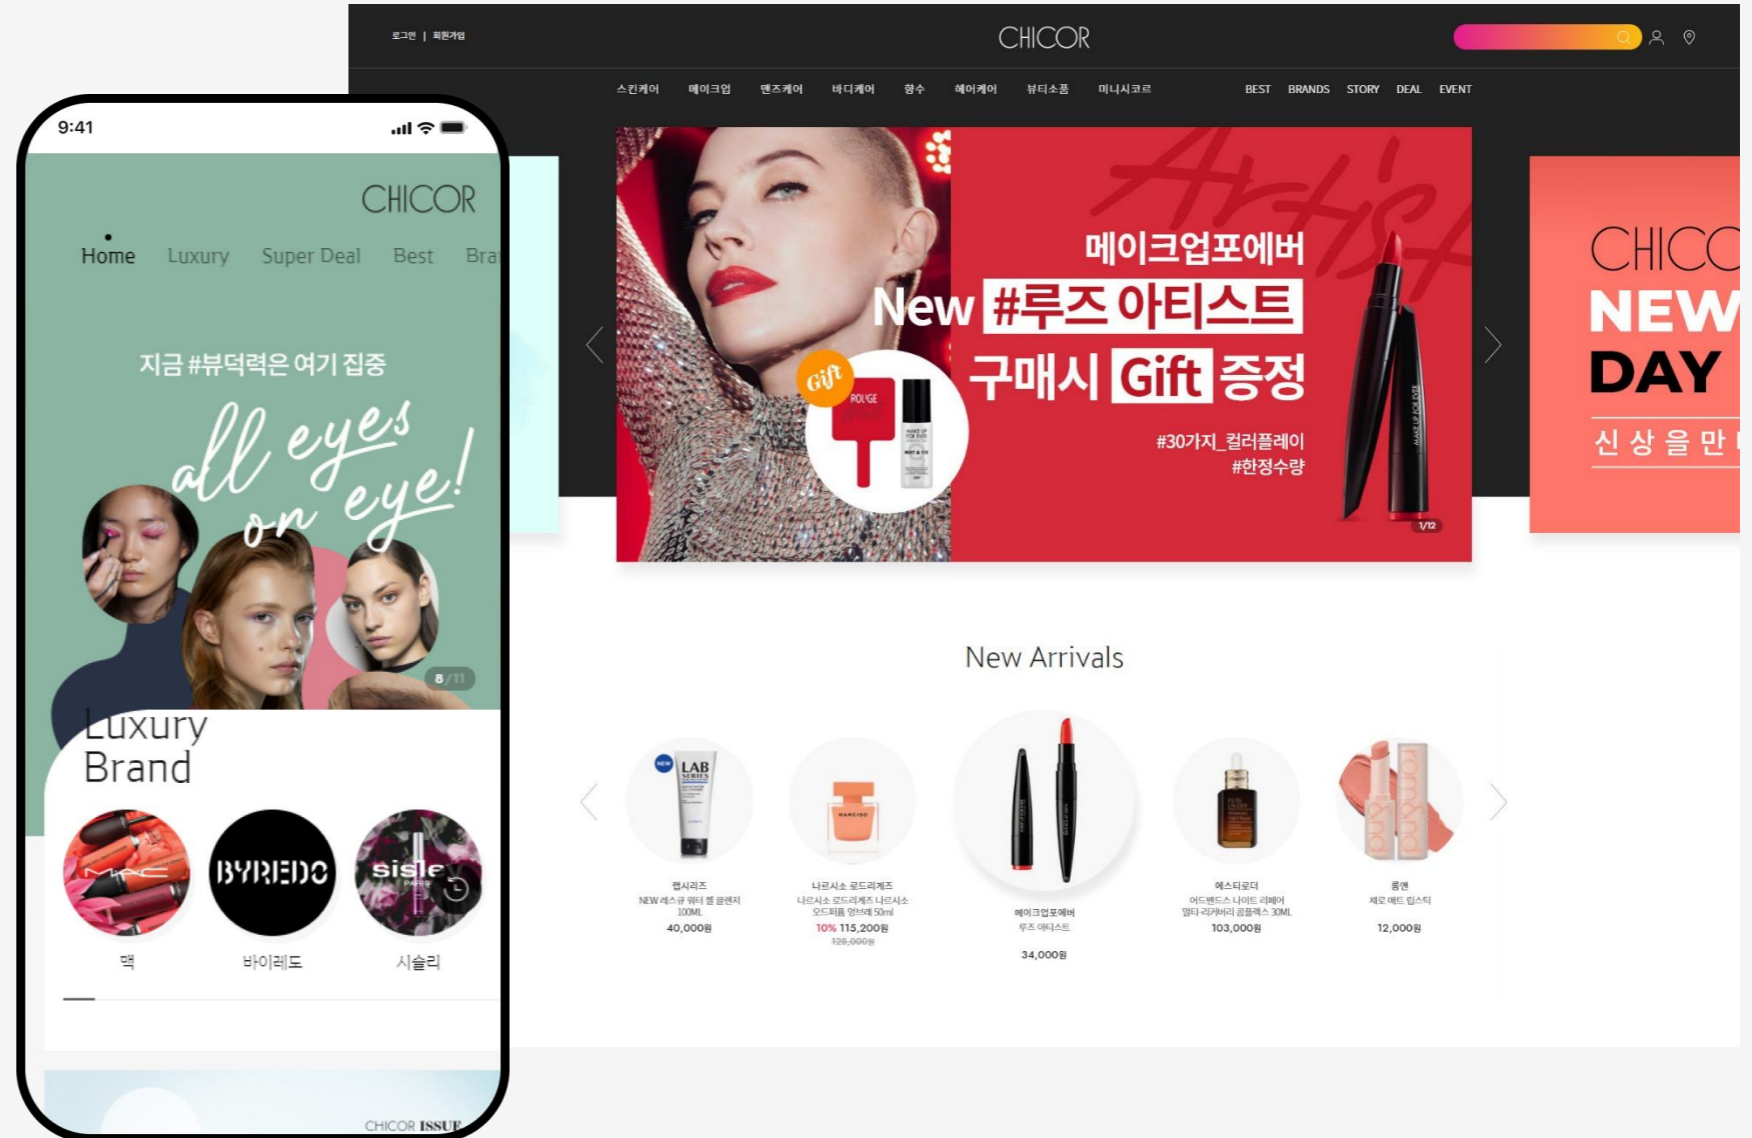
9:41

CHICOR

Home Luxury Super Deal Best Bra

지금 #뷰덕력은 여기 집중

all eyes on eye!

8/11

Luxury Brand

MAC BYREDO sisley

맥 바이레도 시슬리

CHICOR ISSUE

로그인 | 회원가입

CHICOR

스킨케어 메이크업 맨즈케어 바디케어 향수 헤어케어 뷰티소품 미니시코르 BEST BRANDS STORY DEAL EVENT

Artist

메이크업포에버

New #루즈 아티스트

구매시 Gift 증정

#30가지_컬러플레이

#한정수량

Gift

ROUGE

1/12

CHICO

NEW DAY

신 상 을 만

New Arrivals

NEW LAB SERIES

랩시리즈
NEW 레스큐 워터 젤 클렌저 100ML
40,000원

나르시소 로드리게즈
나르시소 로드리게즈 나르시소 오드퍼퓸 앰브레 50ml
10% 115,200원
128,000원

메이크업포에버
루즈 아티스트
34,000원

에스티로더
어드밴스 나이트 리페어 멀티-리커버리 콤플렉스 30ML
103,000원

롬앤
제로 매트 립스틱
12,000원